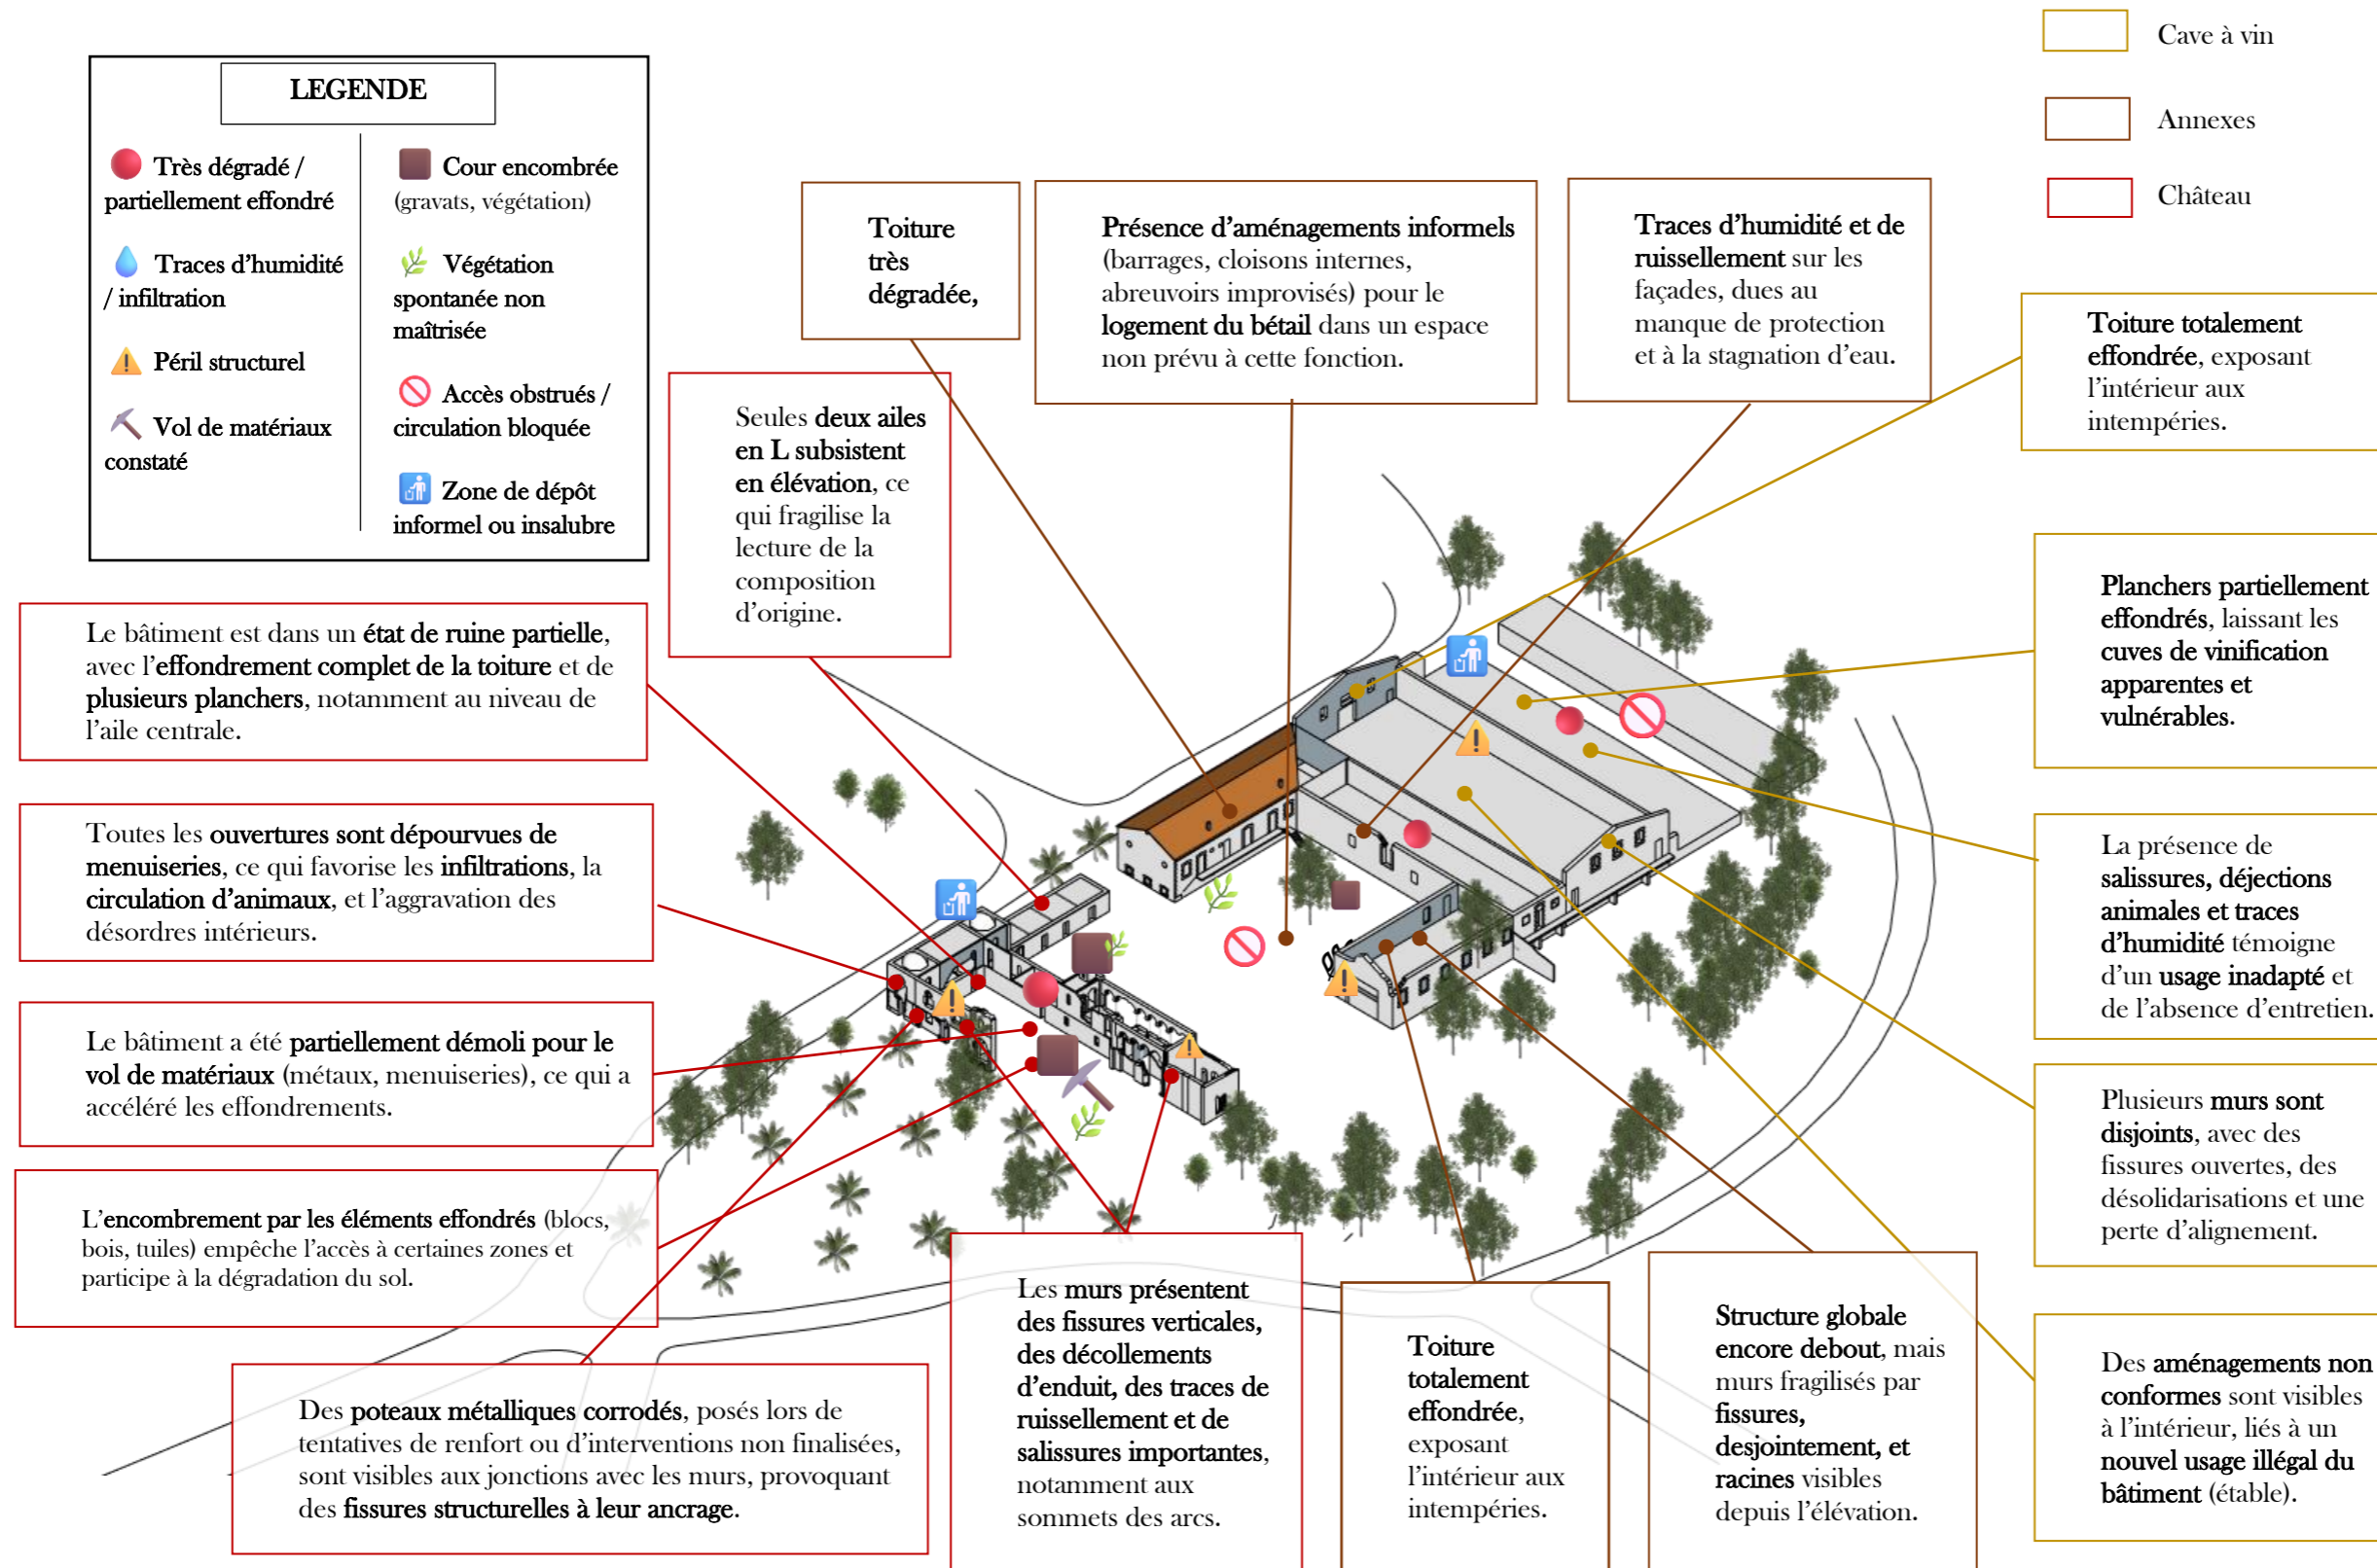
LEGENDE

Très dégradé / partiellement effondré

Traces d'humidité / infiltration

Péril structurel

Vol de matériaux constaté

Cour encombrée (gravats, végétation)

Végétation spontanée non maîtrisée

Accès obstrués / circulation bloquée

Zone de dépôt informel ou insalubre

Cave à vin

Annexes

Château

Toiture très dégradée,

Présence d'aménagements informels (barrages, cloisons internes, abreuvoirs improvisés) pour le logement du bétail dans un espace non prévu à cette fonction.

Traces d'humidité et de ruissellement sur les façades, dues au manque de protection et à la stagnation d'eau.

Toiture totalement effondrée, exposant l'intérieur aux intempéries.

Seules deux ailes en L subsistent en élévation, ce qui fragilise la lecture de la composition d'origine.

Planchers partiellement effondrés, laissant les cuves de vinification apparentes et vulnérables.

Le bâtiment est dans un état de ruine partielle, avec l'effondrement complet de la toiture et de plusieurs planchers, notamment au niveau de l'aile centrale.

Toutes les ouvertures sont dépourvues de menuiseries, ce qui favorise les infiltrations, la circulation d'animaux, et l'aggravation des désordres intérieurs.

La présence de salissures, déjections animales et traces d'humidité témoigne d'un usage inadapté et de l'absence d'entretien.

Le bâtiment a été partiellement démoli pour le vol de matériaux (métaux, menuiseries), ce qui a accéléré les effondrements.

Plusieurs murs sont disjoints, avec des fissures ouvertes, des désolidarisations et une perte d'alignement.

L'encombrement par les éléments effondrés (blocs, bois, tuiles) empêche l'accès à certaines zones et participe à la dégradation du sol.

Les murs présentent des fissures verticales, des décollements d'enduit, des traces de ruissellement et de salissures importantes, notamment aux sommets des arcs.

Toiture totalement effondrée, exposant l'intérieur aux intempéries.

Structure globale encore debout, mais murs fragilisés par fissures, desjointement, et racines visibles depuis l'élévation.

Des aménagements non conformes sont visibles à l'intérieur, liés à un nouvel usage illégal du bâtiment (étable).

Des poteaux métalliques corrodés, posés lors de tentatives de renfort ou d'interventions non finalisées, sont visibles aux jonctions avec les murs, provoquant des fissures structurelles à leur ancrage.